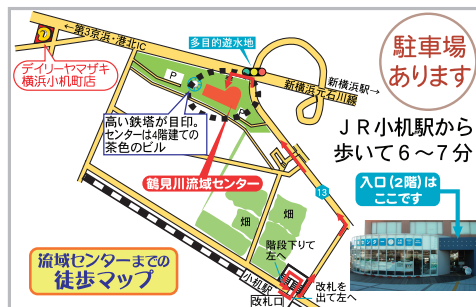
←第3京浜・港北IC

多目的遊水地

駐車場
あります

デイリーヤマザキ
横浜小机町店

P

新横浜駅→

新横浜元石川線

高い鉄塔が目印。
センターは4階建ての
茶色のビル

ＪＲ小机駅から
歩いて６～７分

鶴見川流域センター

13

入口（2階）は
ここです

畑

畑

階段下りて
左へ

流域センターまでの
徒歩マップ

小机駅

改札口

改札を
出て左へ

センター